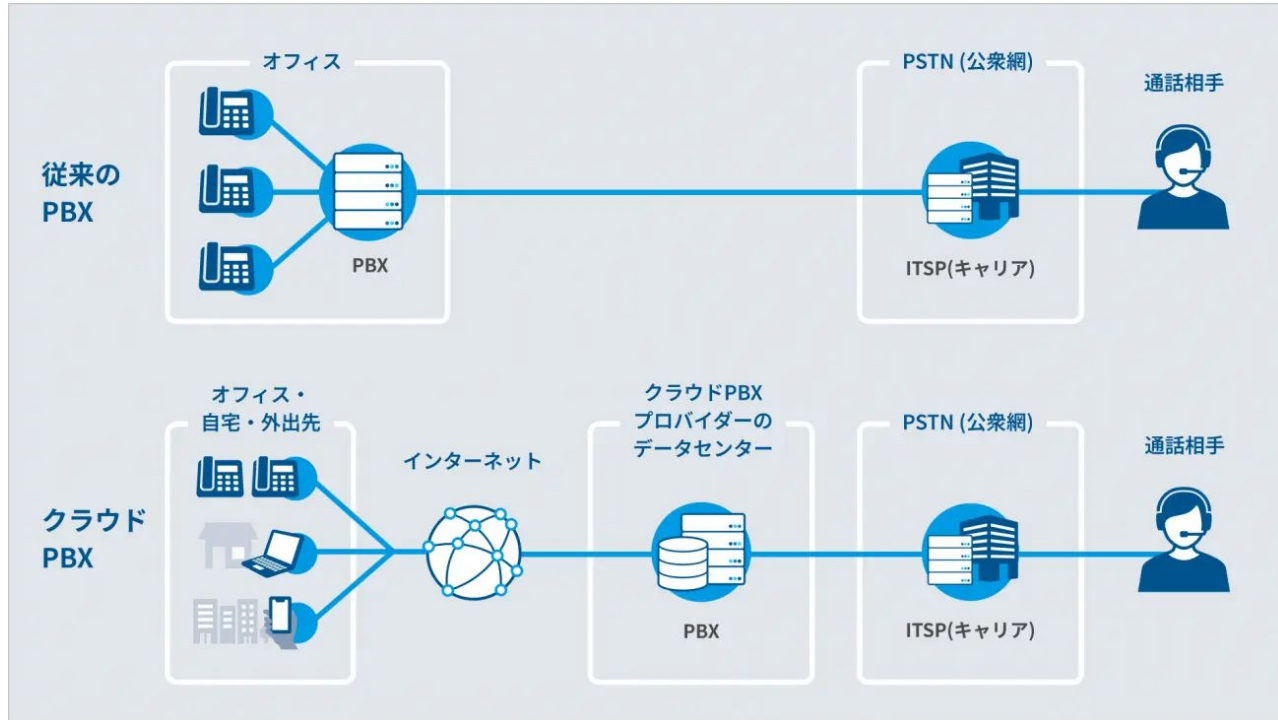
オフィス

PSTN (公衆網)

通話相手

従来の
PBX

PBX

ITSP(キャリア)

オフィス・
自宅・外出先

インターネット

クラウドPBX
プロバイダーの
データセンター

PSTN (公衆網)

通話相手

クラウド
PBX

PBX

ITSP(キャリア)